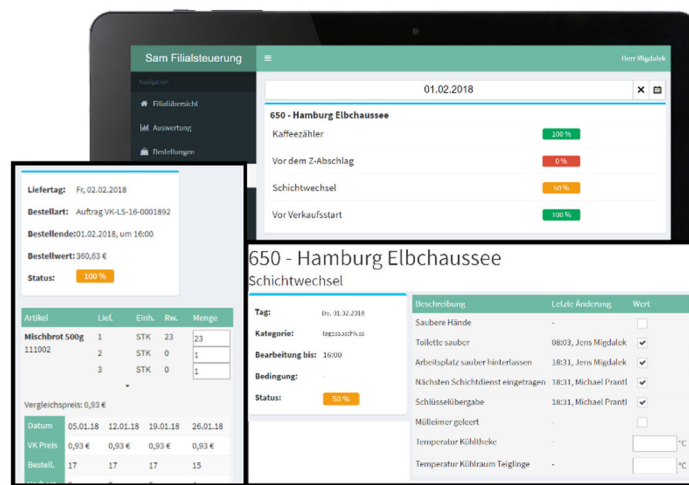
Sam Filialsteuerung

Herr Migdalek

Navigation

Filialübersicht

Auswertung

Bestellungen

01.02.2018

650 - Hamburg Elbchaussee

Kaffeezähler 100 %

Vor dem Z-Abschlag 0 %

Schichtwechsel 50 %

Vor Verkaufsstart 100 %

Liefertag: Fr, 02.02.2018

Bestellart: Auftrag VK-LS-16-0001892

Bestellende: 01.02.2018, um 16:00

Bestellwert: 360,63 €

Status: 100 %

| Artikel | Lief. | Einh. | Rw. | Menge |
|---|---|---|---|---|
| Mischbrot 500g 111002 | 1 | STK | 23 | 23 |
| | 2 | STK | 0 | 1 |
| | 3 | STK | 0 | 1 |

Vergleichspreis: 0,93 €

| Datum | 05.01.18 | 12.01.18 | 19.01.18 | 26.01.18 |
|---|---|---|---|---|
| VK Preis | 0,93 € | 0,93 € | 0,93 € | 0,93 € |
| Bestell. | 17 | 17 | 17 | 15 |

650 - Hamburg Elbchaussee

Schichtwechsel

Tag: Do, 01.02.2018

Kategorie: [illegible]

Bearbeitung bis: 16:00

Bedingung: -

Status: 50 %

| Beschreibung | Letzte Änderung | Wert |
|---|---|---|
| Saubere Hände | - | |
| Toilette sauber | 08:03, Jens Migdalek | ✓ |
| Arbeitsplatz sauber hinterlassen | 18:31, Jens Migdalek | ✓ |
| Nächsten Schichtdienst eingetragen | 18:31, Michael Prantl | ✓ |
| Schlüsselübergabe | 18:31, Michael Prantl | ✓ |
| Mülleimer geleert | - | |
| Temperatur Kühltheke | - | °C |
| Temperatur Kühlraum Teiglinge | - | °C |